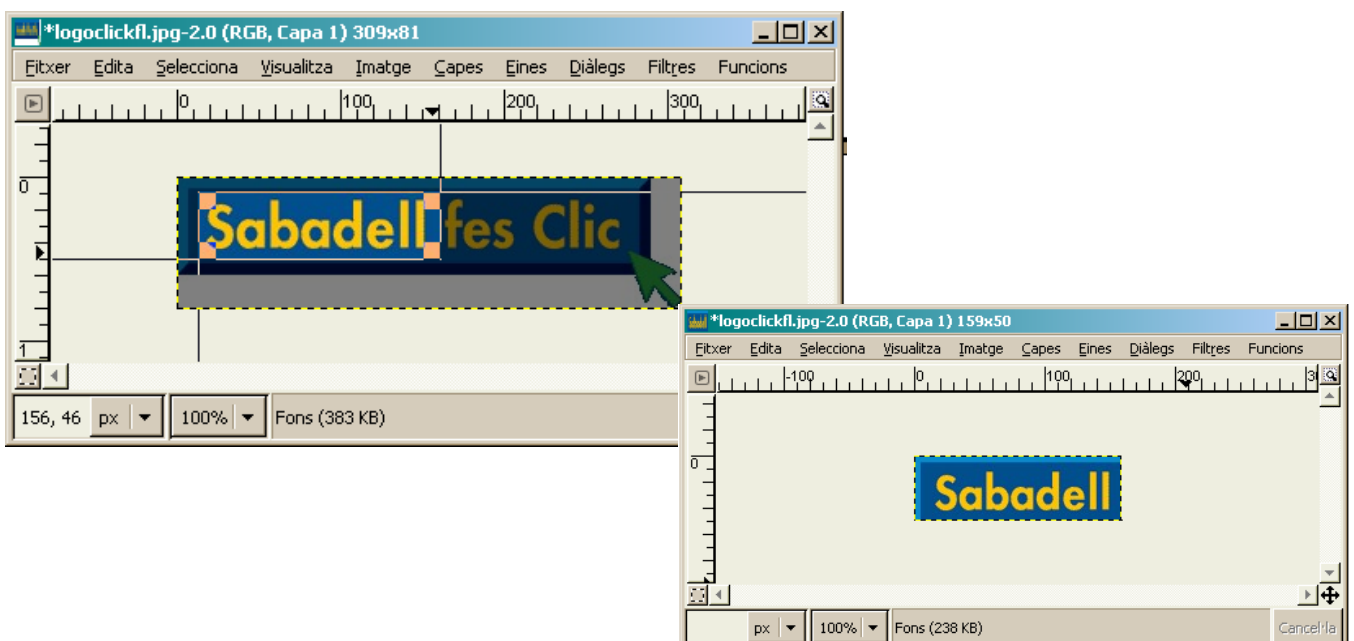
*logoclickfl.jpg-2.0 (RGB, Capa 1) 309x81

Fitxer Edita Selecciona Visualitza Imatge Capes Eines Diàlegs Filtres Funcions

0 100 200 300

0

1

Sabadell fes Clic

156, 46 px 100% Fons (383 KB)

*logoclickfl.jpg-2.0 (RGB, Capa 1) 159x50

Fitxer Edita Selecciona Visualitza Imatge Capes Eines Diàlegs Filtres Funcions

-100 0 100 200 3

0

Sabadell

px 100% Fons (238 KB) Cancel·la